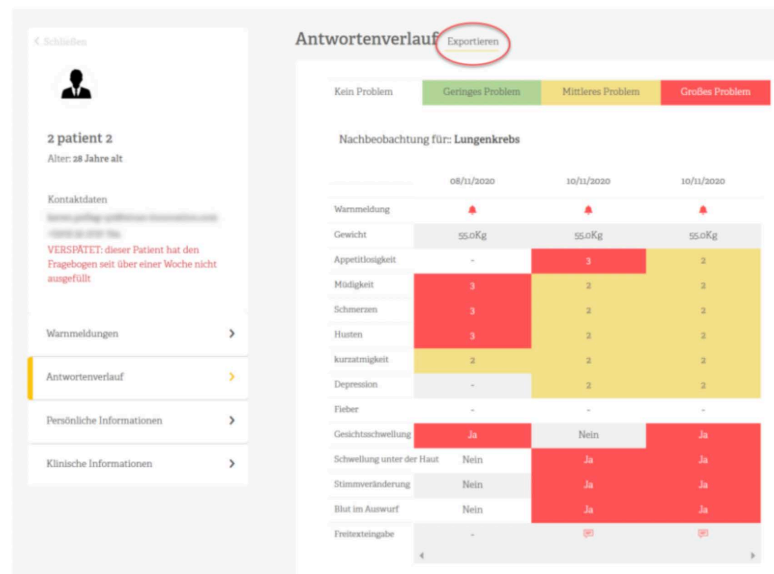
< Schließen

2 patient 2
Alter: 28 Jahre alt

Kontaktdaten
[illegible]
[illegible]
VERSPÄTET: dieser Patient hat den Fragebogen seit über einer Woche nicht ausgefüllt

Warnmeldungen >
Antwortenverlauf >
Persönliche Informationen >
Klinische Informationen >

Antwortenverlauf Exportieren

| Kein Problem | Geringes Problem | Mittleres Problem | Großes Problem |
|---|---|---|---|

Nachbeobachtung für:: Lungenkrebs

| | 08/11/2020 | 10/11/2020 | 10/11/2020 |
|---|---|---|---|
| Warnmeldung | | | |
| Gewicht | 55.0Kg | 55.0Kg | 55.0Kg |
| Appetitlosigkeit | - | 3 | 2 |
| Müdigkeit | 3 | 2 | 2 |
| Schmerzen | 3 | 2 | 2 |
| Husten | 3 | 2 | 2 |
| kurzatmigkeit | 2 | 2 | 2 |
| Depression | - | 2 | 2 |
| Fieber | - | - | - |
| Gesichtsschwellung | Ja | Nein | Ja |
| Schwellung unter der Haut | Nein | Ja | Ja |
| Stimmveränderung | Nein | Ja | Ja |
| Blut im Auswurf | Nein | Ja | Ja |
| Freitexteingabe | - | | |